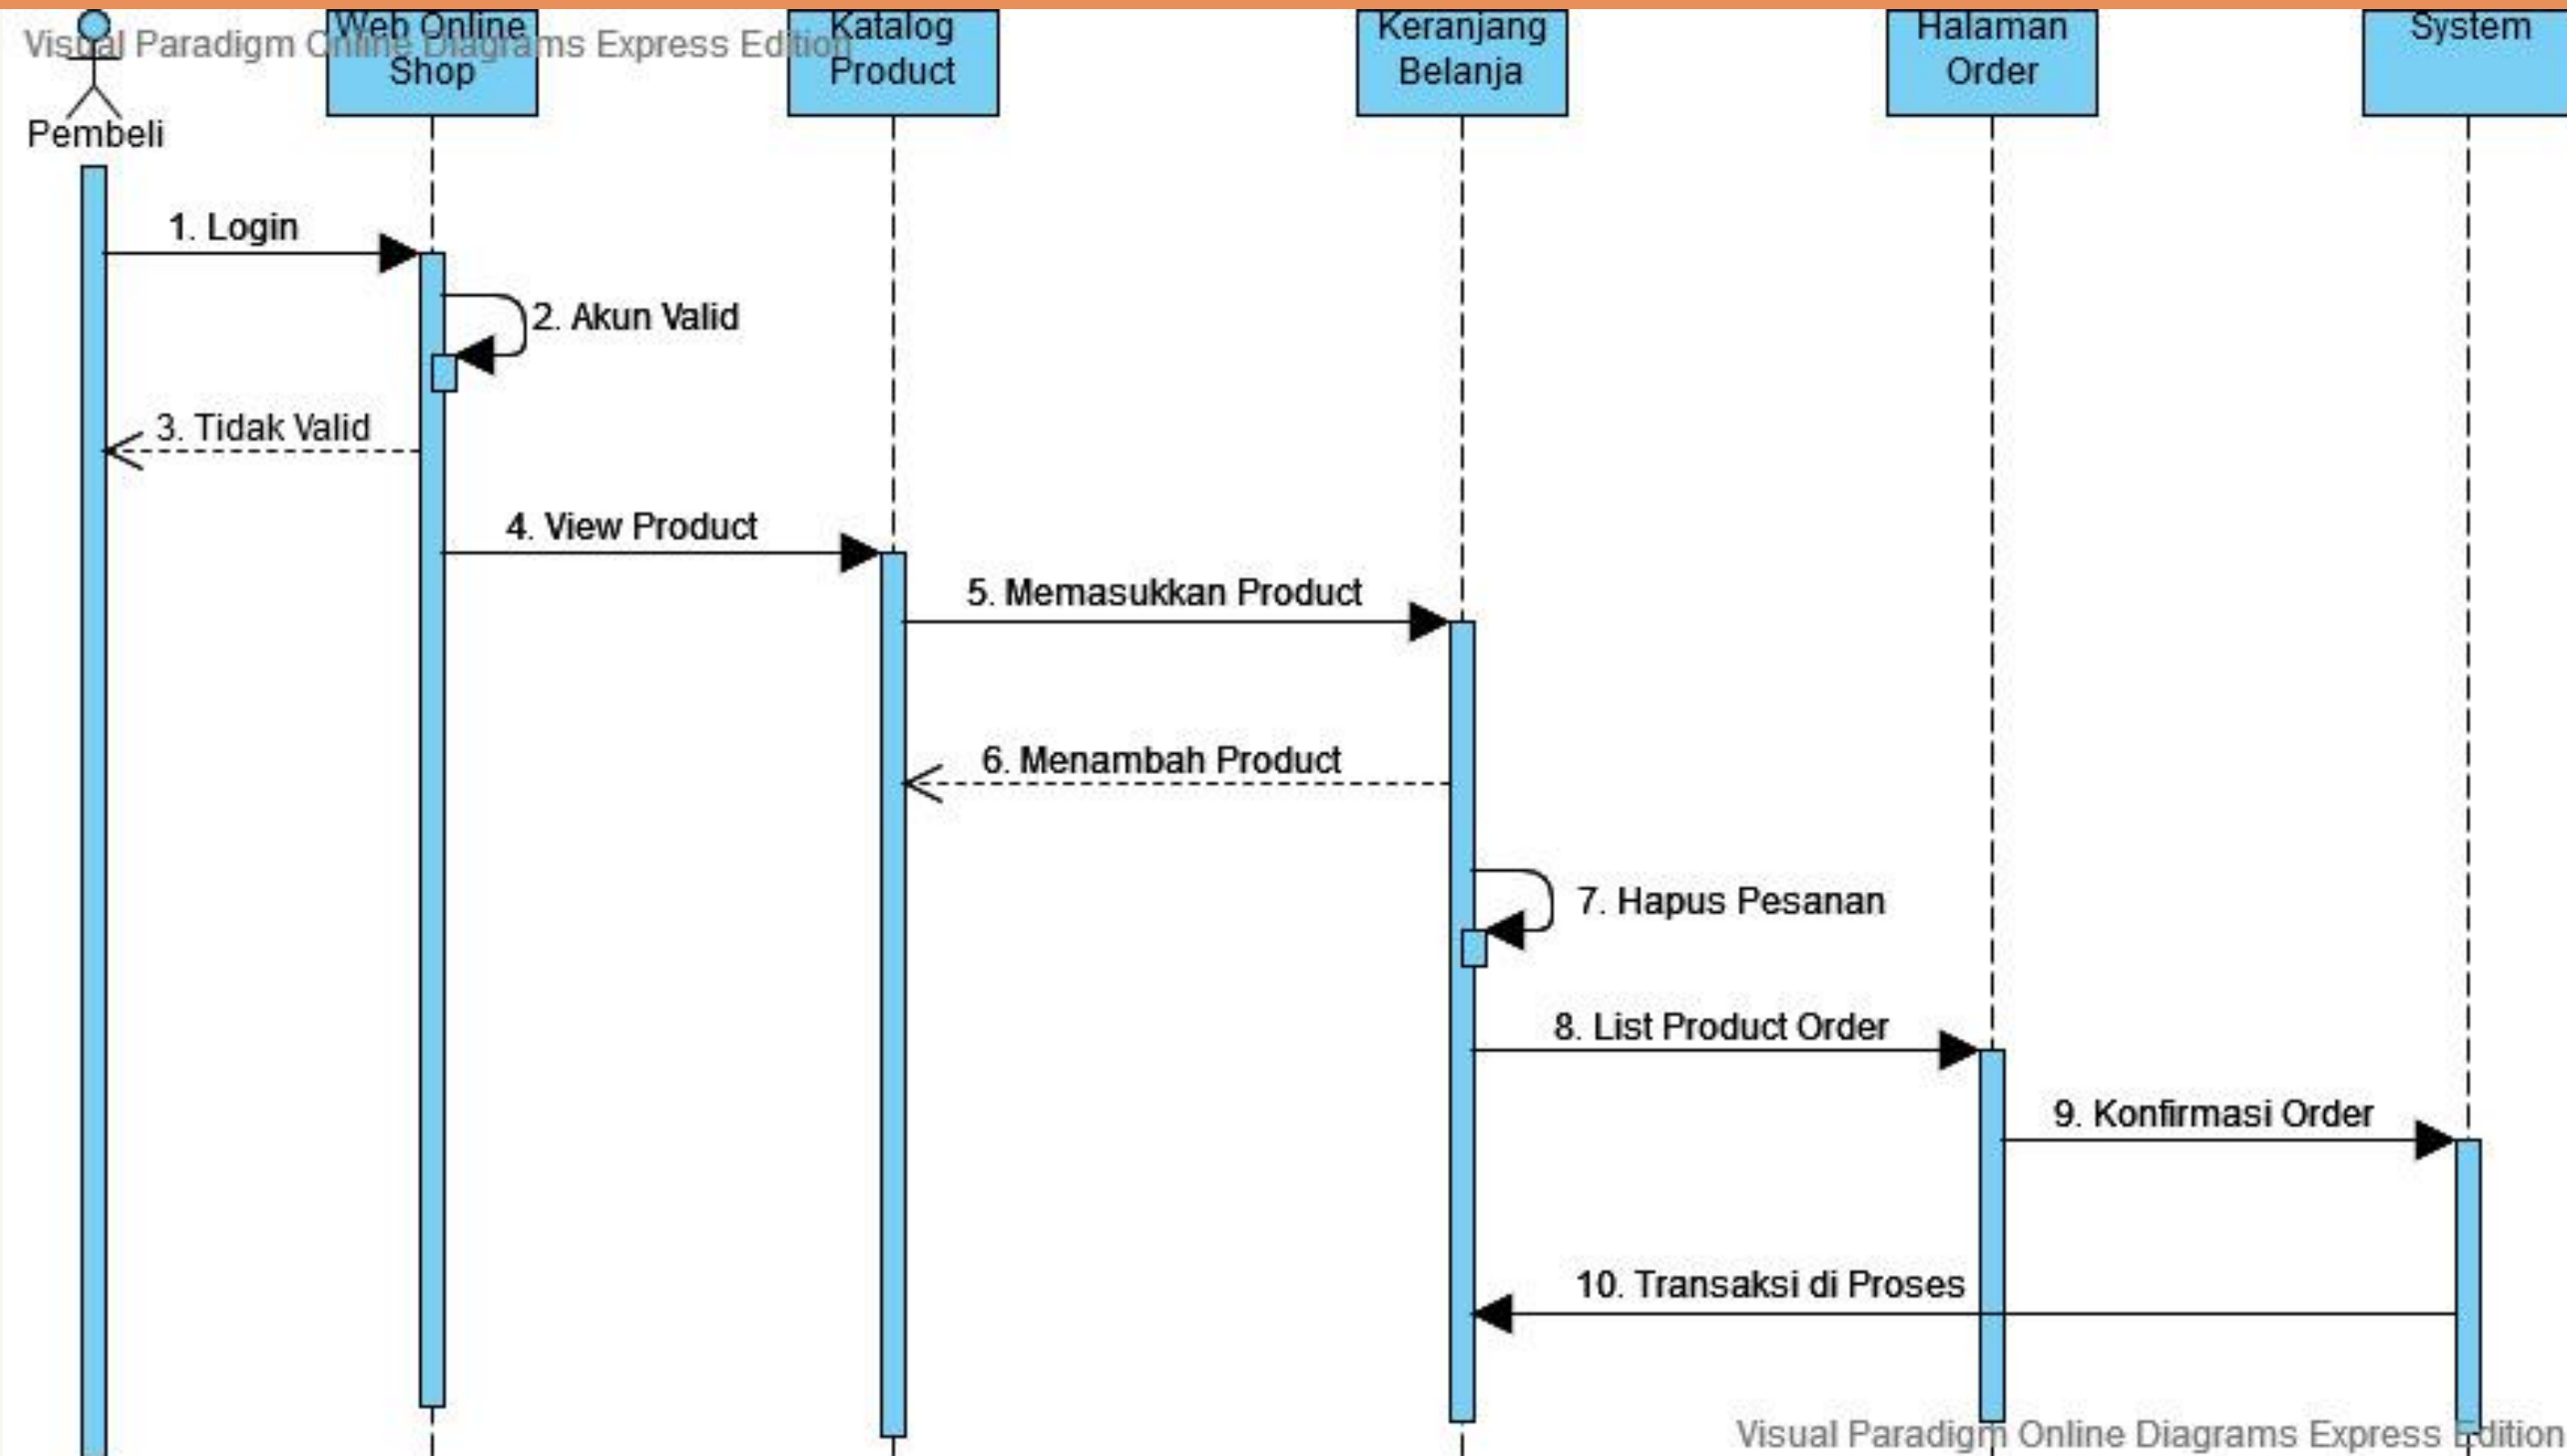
Visual Paradigm Online Diagrams Express Edition

Pembeli

Web Online Shop

Katalog Product

Keranjang Belanja

Halaman Order

System

1. Login

2. Akun Valid

3. Tidak Valid

4. View Product

5. Memasukkan Product

6. Menambah Product

7. Hapus Pesanan

8. List Product Order

9. Konfirmasi Order

10. Transaksi di Proses

Visual Paradigm Online Diagrams Express Edition